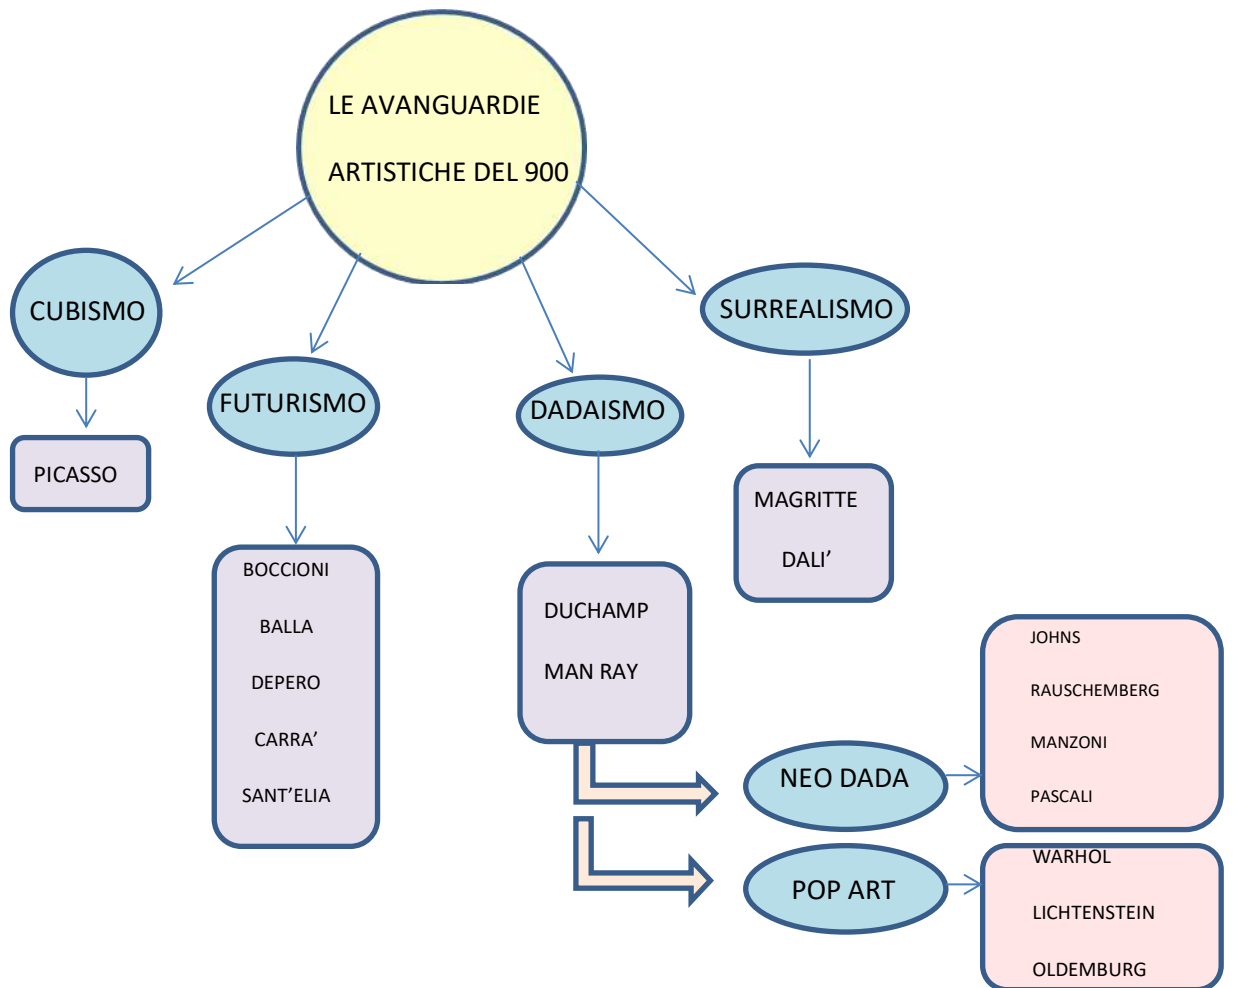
LE AVANGUARDIE

ARTISTICHE DEL 900

CUBISMO

PICASSO

FUTURISMO

BOCCIONI

BALLA

DEPERO

CARRA’

SANT’ELIA

DADAISMO

DUCHAMP

MAN RAY

SURREALISMO

MAGRITTE

DALI’

NEO DADA

JOHNS

RAUSCHEMBERG

MANZONI

PASCALI

POP ART

WARHOL

LICHTENSTEIN

OLDEMBURG